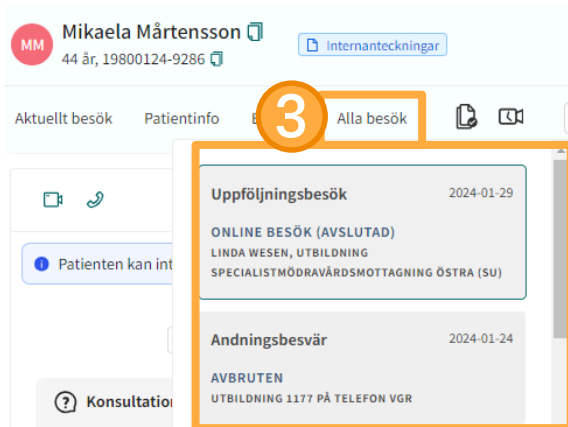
MM Mikaela Mårtensson
44 år, 19800124-9286

Internanteckningar

Aktuellt besök Patientinfo B 3 Alla besök

Patienten kan int

Konsultatio

Uppföljningsbesök 2024-01-29
ONLINE BESÖK (AVSLUTAD)
LINDA WESEN, UTBILDNING
SPECIALISTMÖDRAVÅRDSMOTTAGNING ÖSTRA (SU)

Andningsbesvär 2024-01-24
AVBRUTEN
UTBILDNING 1177 PÅ TELEFON VGR